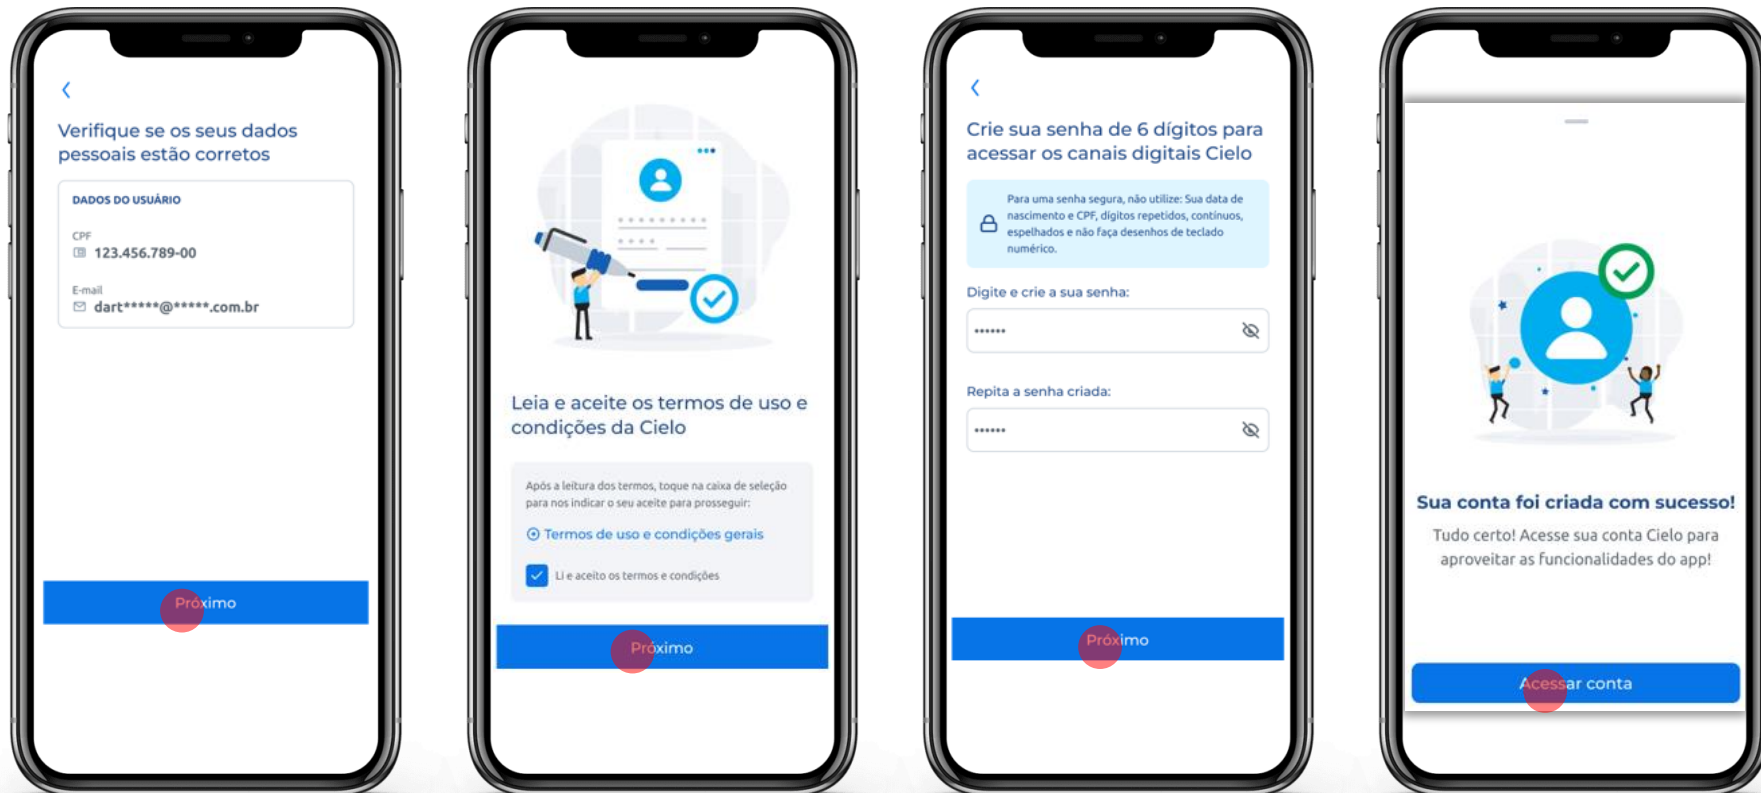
Verifique se os seus dados pessoais estão corretos

DADOS DO USUÁRIO

CPF
123.456.789-00

E-mail
dart*****@*****.com.br

Próximo

Leia e aceite os termos de uso e condições da Cielo

Após a leitura dos termos, toque na caixa de seleção para nos indicar o seu aceite para prosseguir:

Termos de uso e condições gerais

Li e aceito os termos e condições

Próximo

Crie sua senha de 6 dígitos para acessar os canais digitais Cielo

Para uma senha segura, não utilize: Sua data de nascimento e CPF, dígitos repetidos, contínuos, espelhados e não faça desenhos de teclado numérico.

Digite e crie a sua senha:

••••••

Repita a senha criada:

••••••

Próximo

Sua conta foi criada com sucesso!

Tudo certo! Acesse sua conta Cielo para aproveitar as funcionalidades do app!

Acessar conta